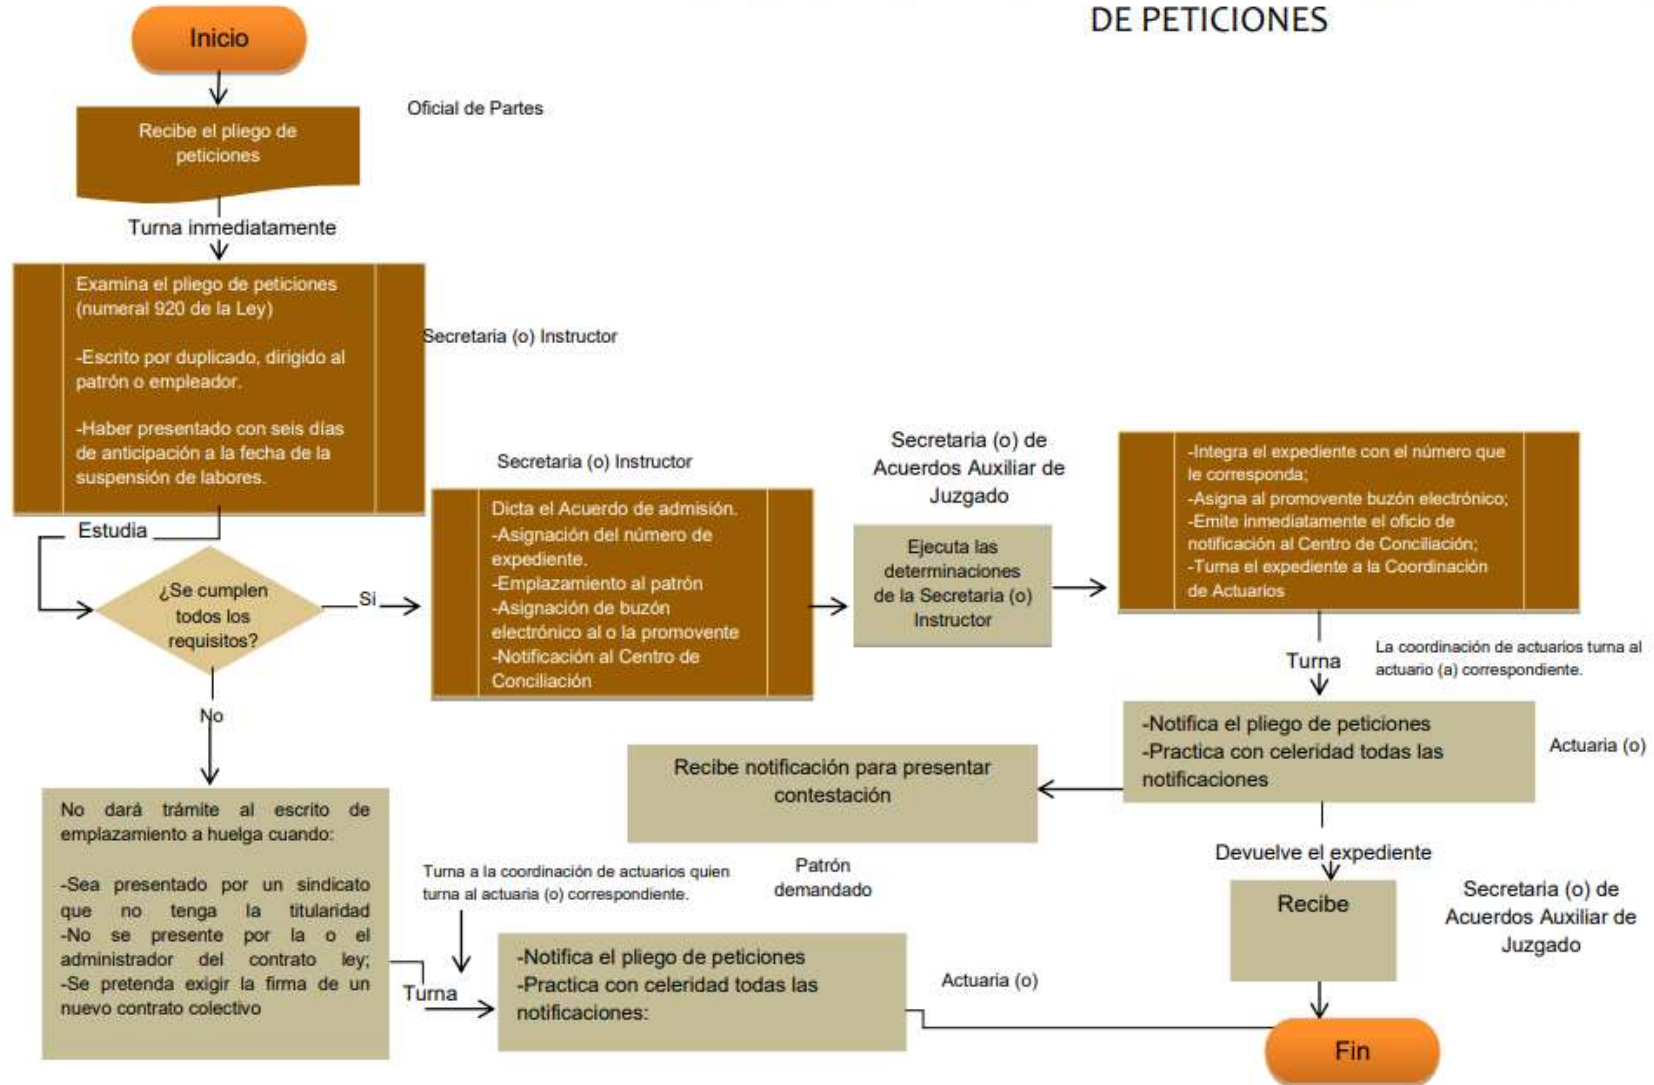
DE PETICIONES

Inicio

Recibe el pliego de peticiones

Oficial de Partes

Turna inmediatamente

Examina el pliego de peticiones (numeral 920 de la Ley)

-Escrito por duplicado, dirigido al patrón o empleador.

-Haber presentado con seis días de anticipación a la fecha de la suspensión de labores.

Secretaria (o) Instructor

Estudia

¿Se cumplen todos los requisitos?

Si

Secretaria (o) Instructor

Dicta el Acuerdo de admisión.
-Asignación del número de expediente.
-Emplazamiento al patrón
-Asignación de buzón electrónico al o la promovente
-Notificación al Centro de Conciliación

Secretaria (o) de Acuerdos Auxiliar de Juzgado

Ejecuta las determinaciones de la Secretaria (o) Instructor

-Integra el expediente con el número que le corresponda;
-Asigna al promovente buzón electrónico;
-Emite inmediatamente el oficio de notificación al Centro de Conciliación;
-Turna el expediente a la Coordinación de Actuarios

Turna

La coordinación de actuarios turna al actuario (a) correspondiente.

-Notifica el pliego de peticiones
-Practica con celeridad todas las notificaciones

Actuaria (o)

Recibe notificación para presentar contestación

Patrón demandado

Devuelve el expediente

Recibe

Secretaria (o) de Acuerdos Auxiliar de Juzgado

No

No dará trámite al escrito de emplazamiento a huelga cuando:

-Sea presentado por un sindicato que no tenga la titularidad
-No se presente por la o el administrador del contrato ley;
-Se pretenda exigir la firma de un nuevo contrato colectivo

Turna a la coordinación de actuarios quien turna al actuaria (o) correspondiente.

Turna

-Notifica el pliego de peticiones
-Practica con celeridad todas las notificaciones:

Actuaria (o)

Fin